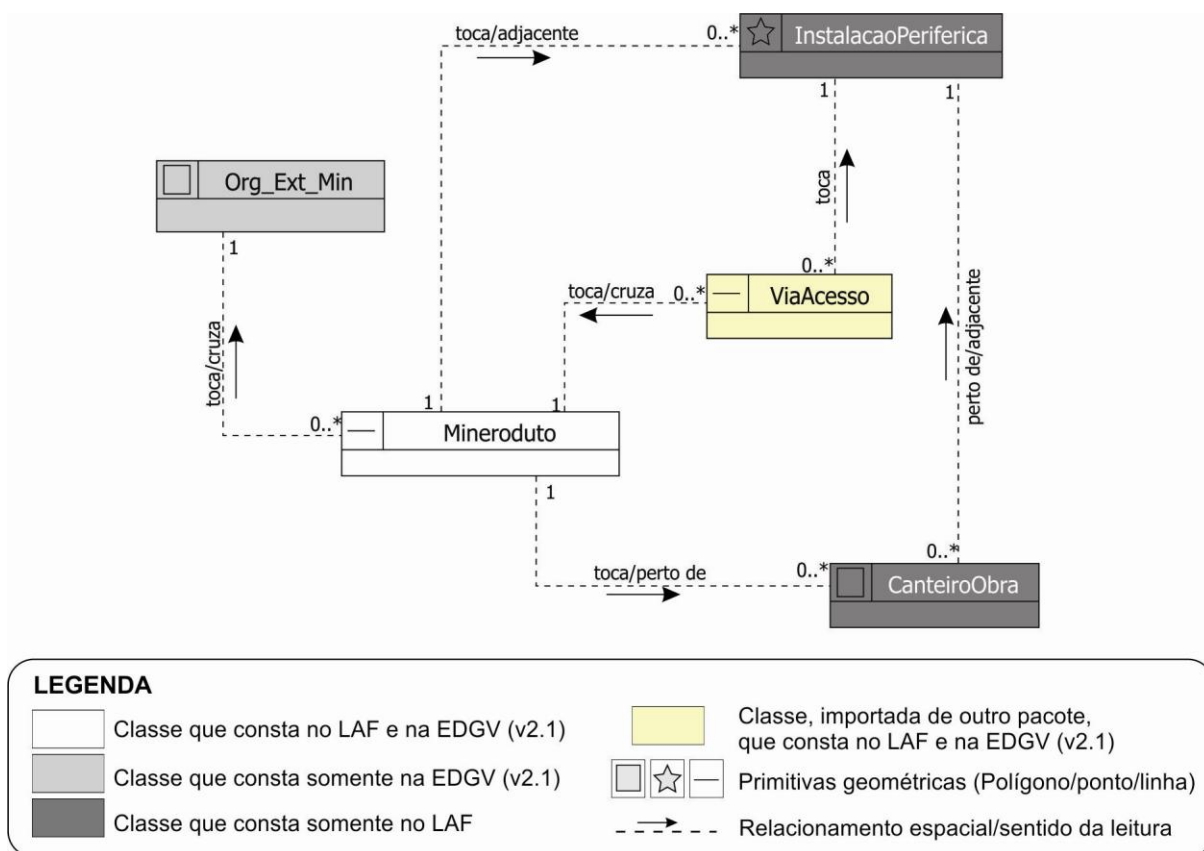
toca/adjacente

0..* InstalacaoPeriferica

1

1

Org_Ext_Min

1

toca

0..*

perto de/adjacente

toca/cruza

0..* ViaAcesso

toca/cruza

1

1

0..* Mineroduto

1

toca/perto de

0..*

0..* CanteiroObra

LEGENDA

Classe que consta no LAF e na EDGV (v2.1)

Classe que consta somente na EDGV (v2.1)

Classe que consta somente no LAF

Classe, importada de outro pacote, que consta no LAF e na EDGV (v2.1)

Primitivas geométricas (Polígono/ponto/linha)

Relacionamento espacial/sentido da leitura